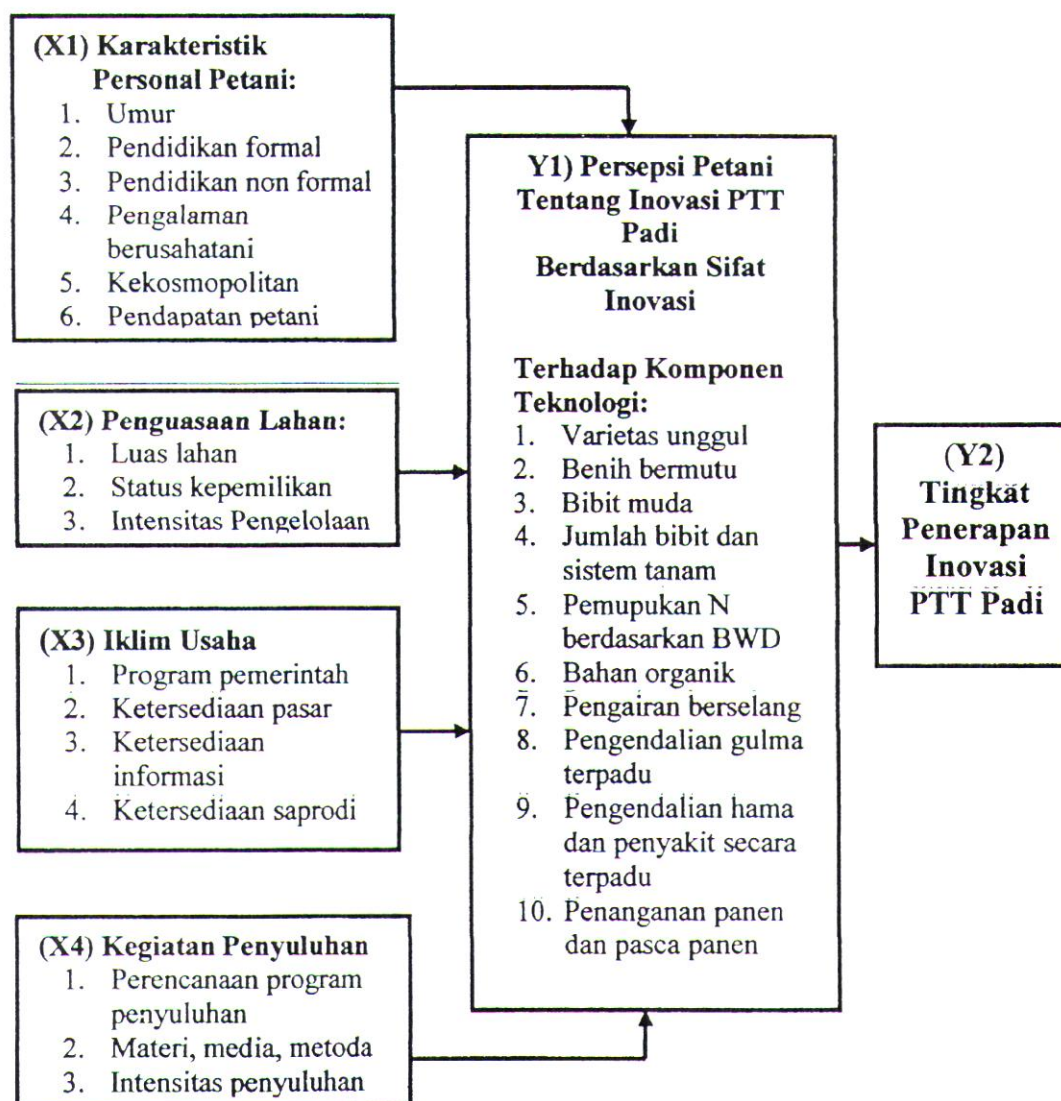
(X1) Karakteristik Personal Petani:
1. Umur
2. Pendidikan formal
3. Pendidikan non formal
4. Pengalaman berusahatani
5. Kekosmopolitan
6. Pendapatan petani

(X2) Penguasaan Lahan:
1. Luas lahan
2. Status kepemilikan
3. Intensitas Pengelolaan

(X3) Iklim Usaha
1. Program pemerintah
2. Ketersediaan pasar
3. Ketersediaan informasi
4. Ketersediaan saprodi

(X4) Kegiatan Penyuluhan
1. Perencanaan program penyuluhan
2. Materi, media, metoda
3. Intensitas penyuluhan

Y1) Persepsi Petani Tentang Inovasi PTT Padi Berdasarkan Sifat Inovasi

Terhadap Komponen Teknologi:
1. Varietas unggul
2. Benih bermutu
3. Bibit muda
4. Jumlah bibit dan sistem tanam
5. Pemupukan N berdasarkan BWD
6. Bahan organik
7. Pengairan berselang
8. Pengendalian gulma terpadu
9. Pengendalian hama dan penyakit secara terpadu
10. Penanganan panen dan pasca panen

(Y2) Tingkat Penerapan Inovasi PTT Padi